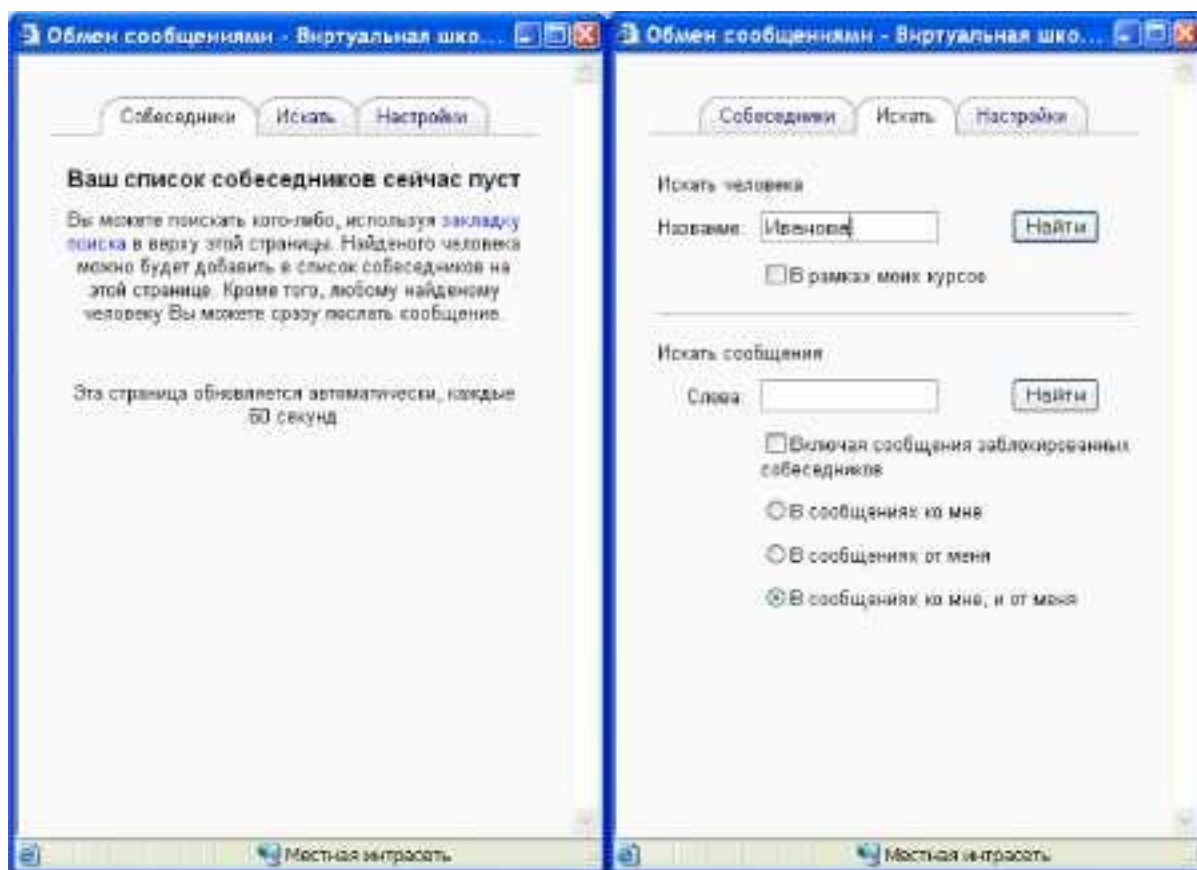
Обмен сообщениями - Виртуальная шко...

Собеседники | Искать | Настройки

Ваш список собеседников сейчас пуст

Вы можете поискать кого-либо, используя закладку поиска в верху этой страницы. Найденого человека можно будет добавить в список собеседников на этой странице. Кроме того, любому найденому человеку Вы можете сразу послать сообщение.

Эта страница обновляется автоматически, каждые 60 секунд

Местная интрасеть

Обмен сообщениями - Виртуальная шко...

Собеседники | Искать | Настройки

Искать человека

Название: Иванова

Найти

В рамках моих курсов

Искать сообщения

Слова:

Найти

Включая сообщения заблокированных собеседников

В сообщениях ко мне

В сообщениях от меня

В сообщениях ко мне, и от меня

Местная интрасеть